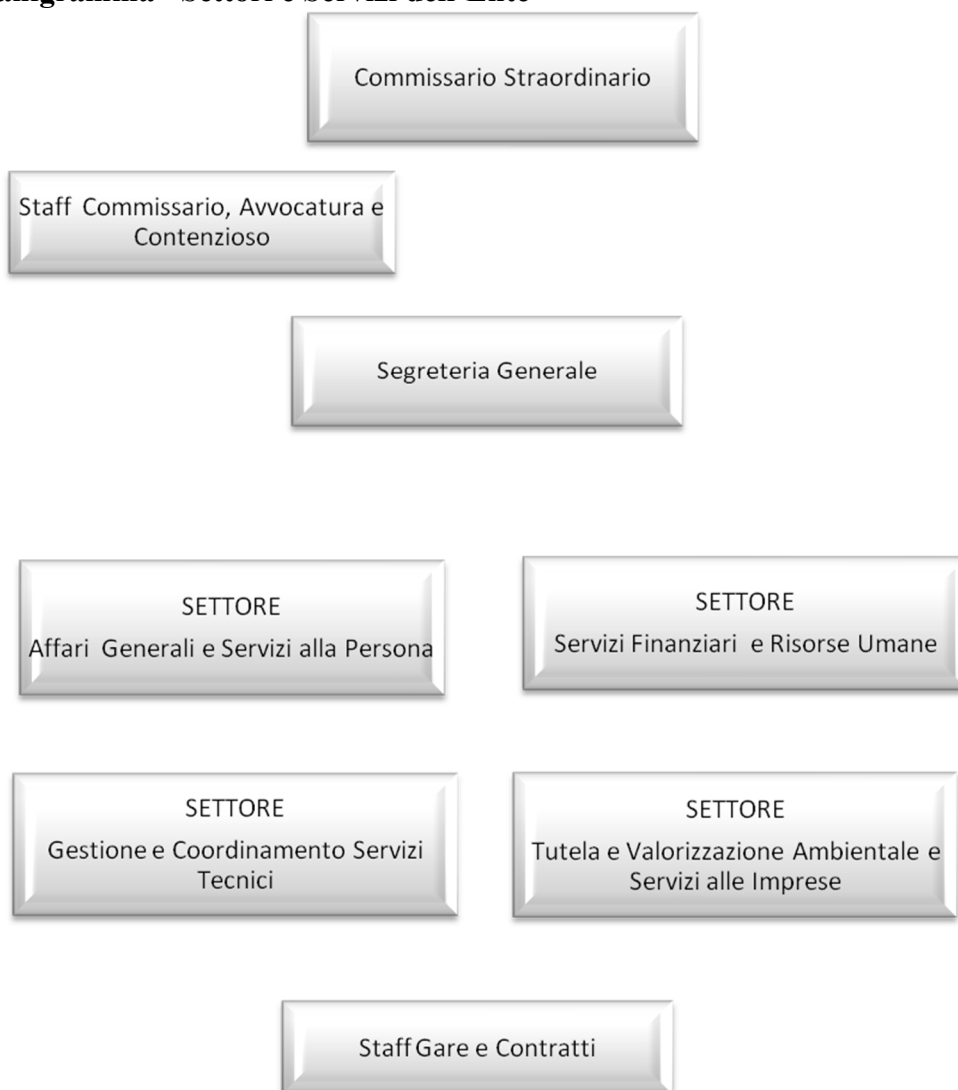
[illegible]anigramma - Settori e Servizi dell'Ente

Commissario Straordinario

Staff Commissario, Avvocatura e Contenzioso

Segreteria Generale

SETTORE
Affari Generali e Servizi alla Persona

SETTORE
Servizi Finanziari e Risorse Umane

SETTORE
Gestione e Coordinamento Servizi Tecnici

SETTORE
Tutela e Valorizzazione Ambientale e Servizi alle Imprese

Staff Gare e Contratti